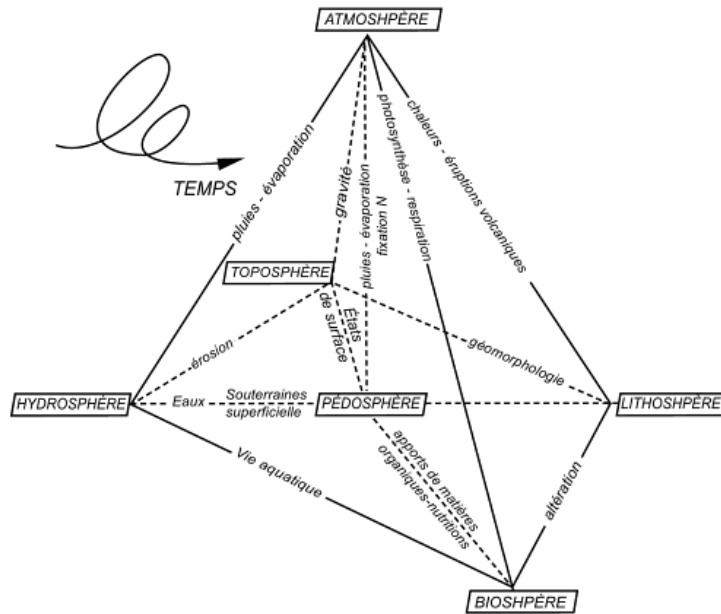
ATMOSHPÈRE

TEMPS

pluies - évaporation

gravité

pluies - évaporation

fixation N

photosynthèse - respiration

chaleurs - éruptions volcaniques

TOPOSPHÈRE

États de surface

érosion

géomorphologie

HYDROSPHÈRE

Eaux

Souterraines superficielle

PÉDOSPHÈRE

LITHOSHPÈRE

apports de matières organiques-nutritions

Vie aquatique

altération

BIOSHPÈRE